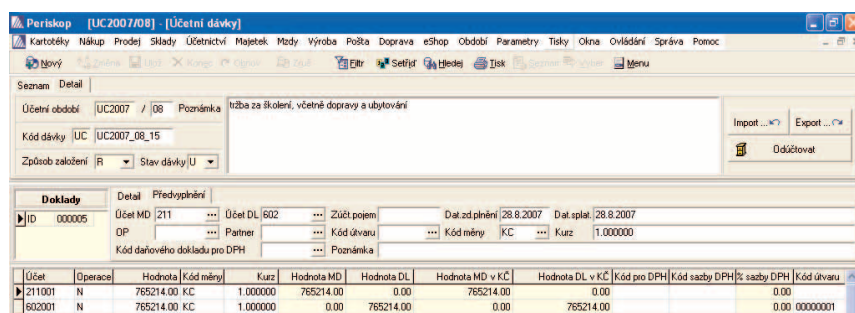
Periskop [UC2007/08] - [Účetní dávky]

Kartotéky Nákup Prodej Sklady Účetnictví Majetek Mzdy Výroba Pošta Doprava eShop Období Parametry Tisky Okna Ovládání Správa Pomoc

Nový Změna Ulož Konec Opravit Ruší Filtr Setřiď Hledej Tisk Seznam Výběr Menu

Seznam Detail

Účetní období UC2007 / 08 Poznámka tržba za školení, včetně dopravy a ubytování

Kód dávky UC UC2007_08_15

Způsob založení R Stav dávky U

Import ... Export ...

Odúčtovat

Doklady

| ID | 000005 |
|---|---|

Detail Předvyplnění

Účet MD 211 Účet DL 602 Zúčt.pojem Dat.zd.plnění 28.8.2007 Dat.splat. 28.8.2007

OP Partner Kód útvaru Kód měny KC Kurz 1.000000

Kód daňového dokladu pro DPH Poznámka

| Účet | Operace | Hodnota | Kód měny | Kurz | Hodnota MD | Hodnota DL | Hodnota MD v KČ | Hodnota DL v KČ | Kód pro DPH | Kód sazby DPH | % sazby DPH | Kód útvaru |
|---|---|---|---|---|---|---|---|---|---|---|---|---|
| 211001 | N | 765214.00 | KC | 1.000000 | 765214.00 | 0.00 | 765214.00 | 0.00 | | | 0.00 | |
| 602001 | N | 765214.00 | KC | 1.000000 | 0.00 | 765214.00 | 0.00 | 765214.00 | | | 0.00 | 00000001 |